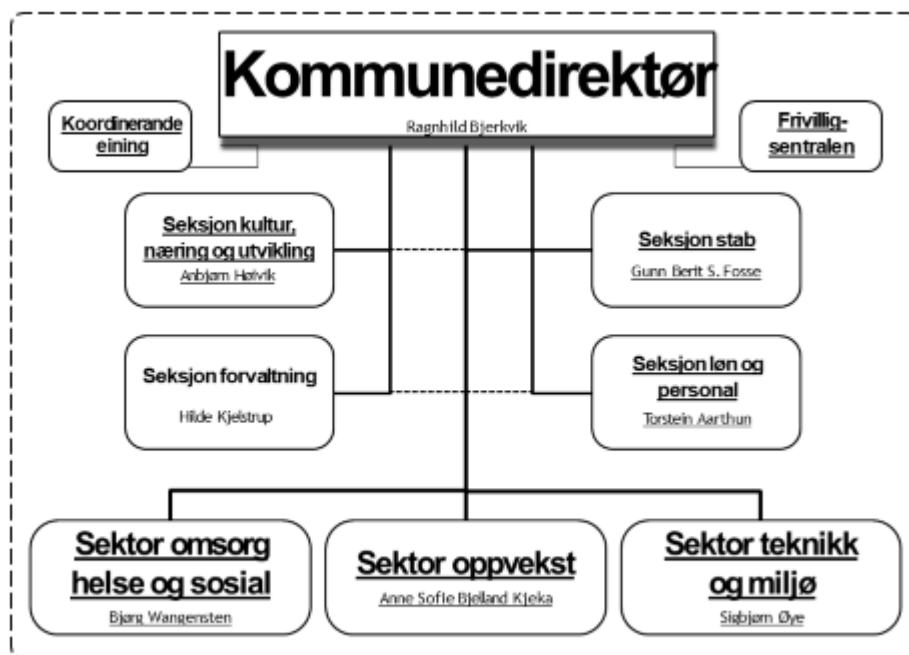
Kommunedirektør
Ragnhild Bjerkvik

Koordinerande eining

Frivilligsentralen

Seksjon kultur, næring og utvikling
Anbjørn Høivik

Seksjon stab
Gunn Berit S. Fosse

Seksjon forvaltning
Hilde Kjelstrup

Seksjon løn og personal
Torstein Aarthun

Sektor omsorg helse og sosial
Bjørg Wangensten

Sektor oppvekst
Anne Sofie Bjelland Kjeka

Sektor teknikk og miljø
Sigbjørn Øye